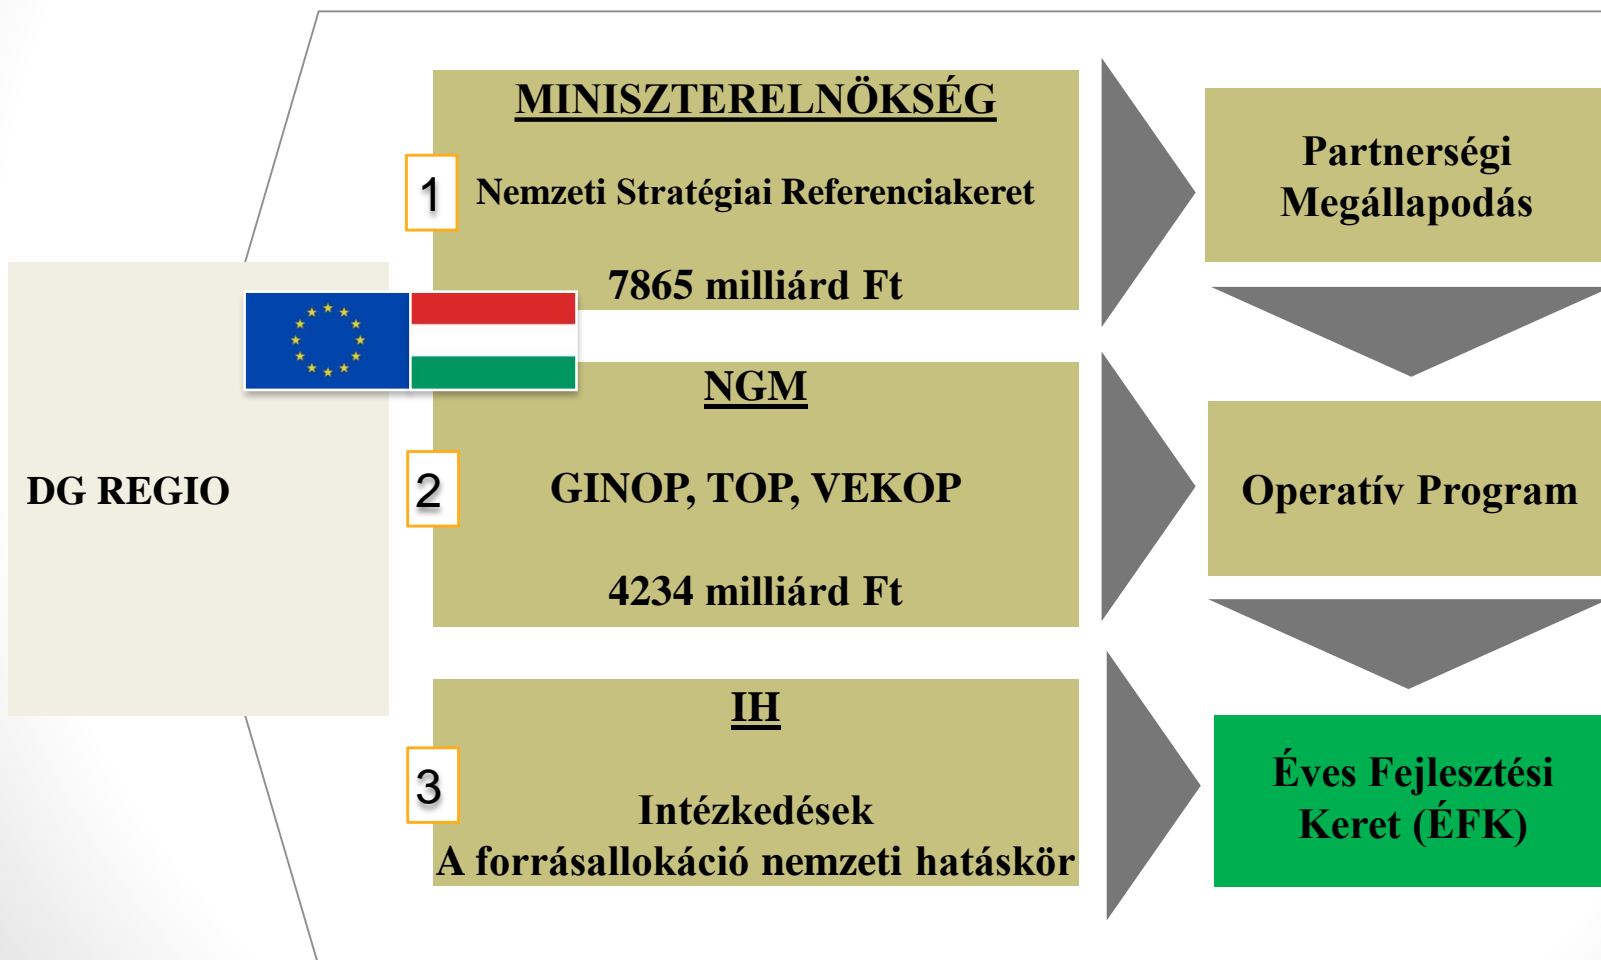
DG REGIO

MINISZTERELNÖKSÉG

1 Nemzeti Stratégiai Referenciakeret

7865 milliárd Ft

NGM

2 GINOP, TOP, VEKOP

4234 milliárd Ft

IH

3 Intézkedések
A forrásallokáció nemzeti hatáskör

Partnerségi Megállapodás

Operatív Program

Éves Fejlesztési Keret (ÉFK)